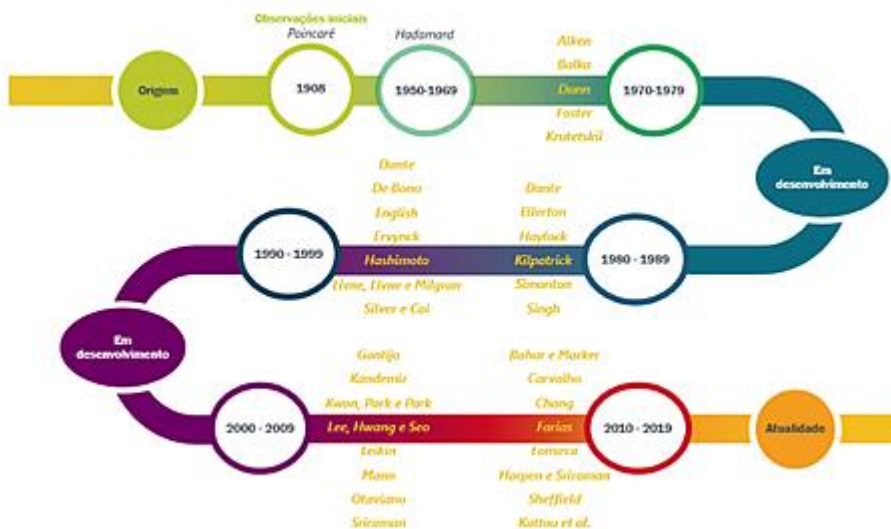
Origens

Observações iniciais
Poincaré
1908

Hadamard
1950-1969

Aiken
Balka
Dunn
Foster
Krutetskii
1970-1979

Em desenvolvimento

Dante
Ellerton
Hayfock
Kilpatrick
Simonton
Singh
1980 - 1989

Dante
De Bono
English
Ervynck
Hashimoto
Livne, Livne e Milgram
Silver e Cai
1990 - 1999

Em desenvolvimento

Gontijo
Kandemir
Kwon, Park e Park
Lee, Hwang e Seo
Leikin
Mann
Otaviano
Sriraman
2000 - 2009

Bahar e Marker
Carvalho
Chang
Farias
Fonseca
Haavold e Sriraman
Sheffield
Kattou et al.
2010 - 2019

Atualidade